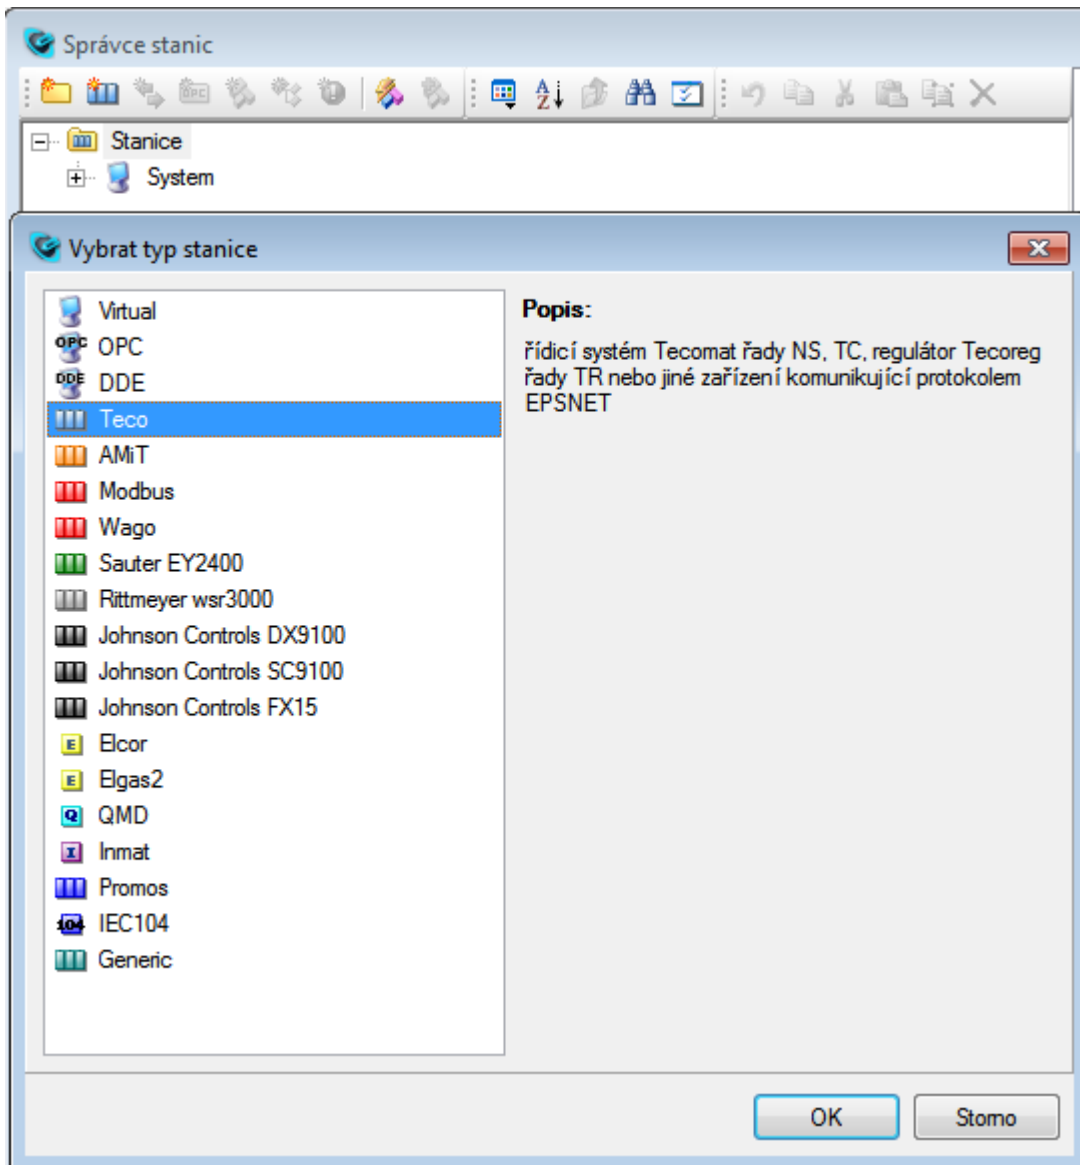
Správce stanic

Stanice
System

Vybrat typ stanice

Virtual
OPC
DDE
Teco
AMiT
Modbus
Wago
Sauter EY2400
Rittmeyer wsr3000
Johnson Controls DX9100
Johnson Controls SC9100
Johnson Controls FX15
Elcor
Elgas2
QMD
Inmat
Promos
IEC104
Generic

Popis:

řídicí systém Tecomat řady NS, TC, regulátor Tecoreg řady TR nebo jiné zařízení komunikující protokolem EPSNET

OK
Storno